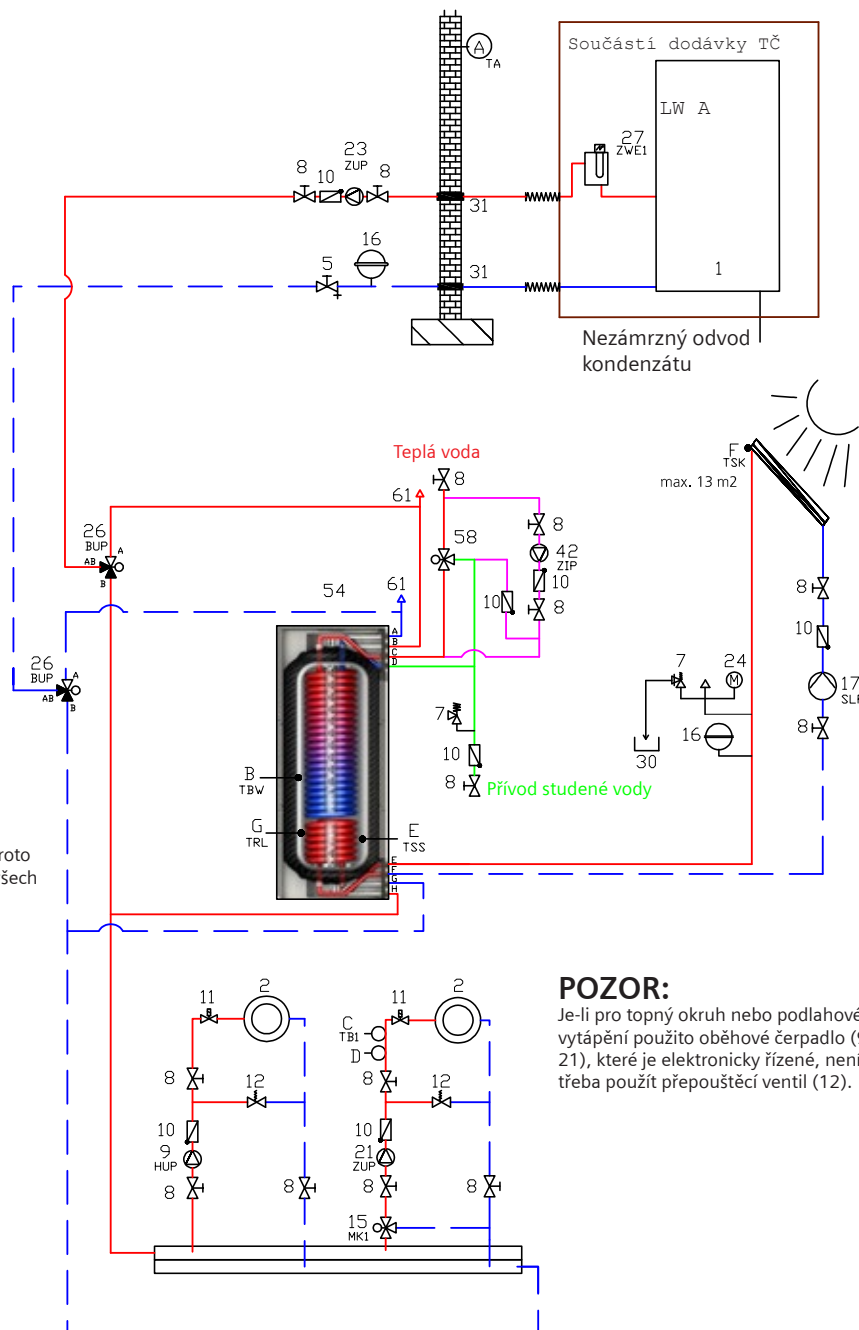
A
TA
Součástí dodávky TČ
LW A
27
ZWE1
23
ZUP
8 10 8
31
16
5
31
1
Nezámrzný odvod kondenzátu
Teplá voda
8
61
F
TSK
max. 13 m2
26
BUP
A
AB
B
58
8
42
ZIP
10
10
8
54
61
A
B
C
D
26
BUP
A
AB
B
7
24
8
10
17
SLP
8
7
10
8
Přívod studené vody
30
16
B
TBW
G
TRL
E
TSS
E
F
G
H
roto
šech
POZOR:
Je-li pro topný okruh nebo podlahové vytápění použito oběhové čerpadlo (9, 21), které je elektronicky řízené, není třeba použít přepouštěcí ventil (12).
11
2
8
12
10
9
HUP
8
8
C
TB1
D
11
2
8
12
10
21
ZUP
8
8
15
MK1